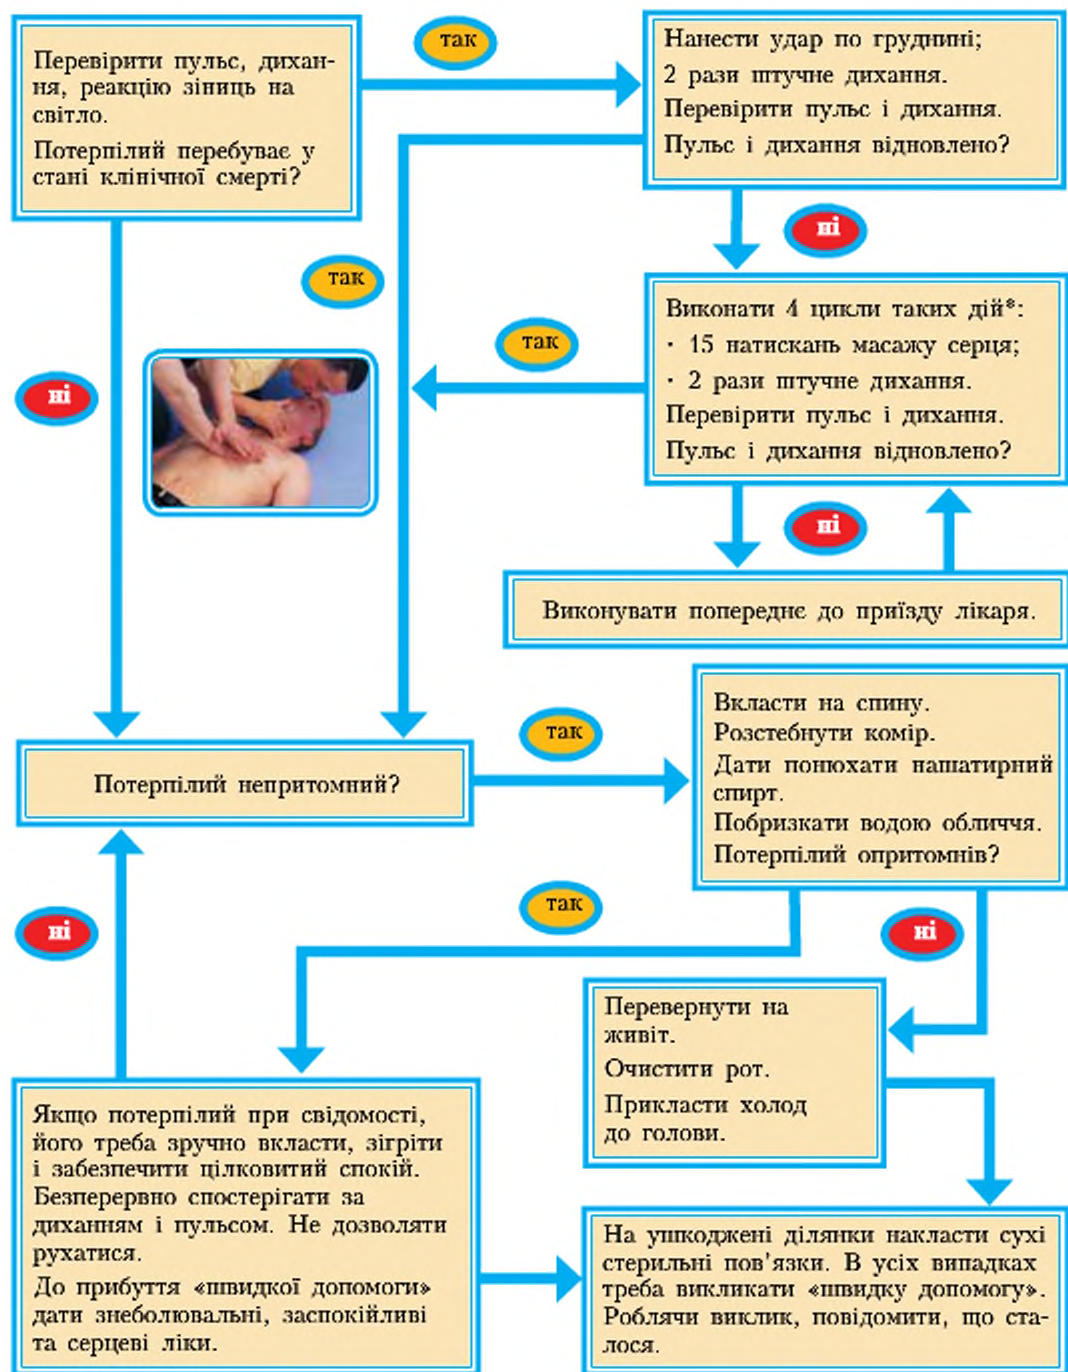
Перевірити пульс, дихання, реакцію зіниць на світло.

Потерпілий перебуває у стані клінічної смерті?

так

Нанести удар по грудині;

2 рази штучне дихання.

Перевірити пульс і дихання.

Пульс і дихання відновлено?

ні

так

Виконати 4 цикли таких дій*:

· 15 натискань масажу серця;

· 2 рази штучне дихання.

Перевірити пульс і дихання.

Пульс і дихання відновлено?

так

ні

ні

Виконувати попереднє до приїзду лікаря.

так

Потерпілий непритомний?

Вкласти на спину.

Розстебнути комір.

Дати понюхати нашатирний спирт.

Побризкати водою обличчя.

Потерпілий опритомнів?

так

ні

ні

Перевернути на живіт.

Очистити рот.

Прикласти холод до голови.

Якщо потерпілий при свідомості, його треба зручно вкласти, зігріти і забезпечити цілковитий спокій. Безперервно спостерігати за диханням і пульсом. Не дозволяти рухатися.

До прибуття «швидкої допомоги» дати знеболювальні, заспокійливі та серцеві ліки.

На ушкоджені ділянки накласти сухі стерильні пов'язки. В усіх випадках треба викликати «швидку допомогу». Роблячи виклик, повідомити, що сталося.